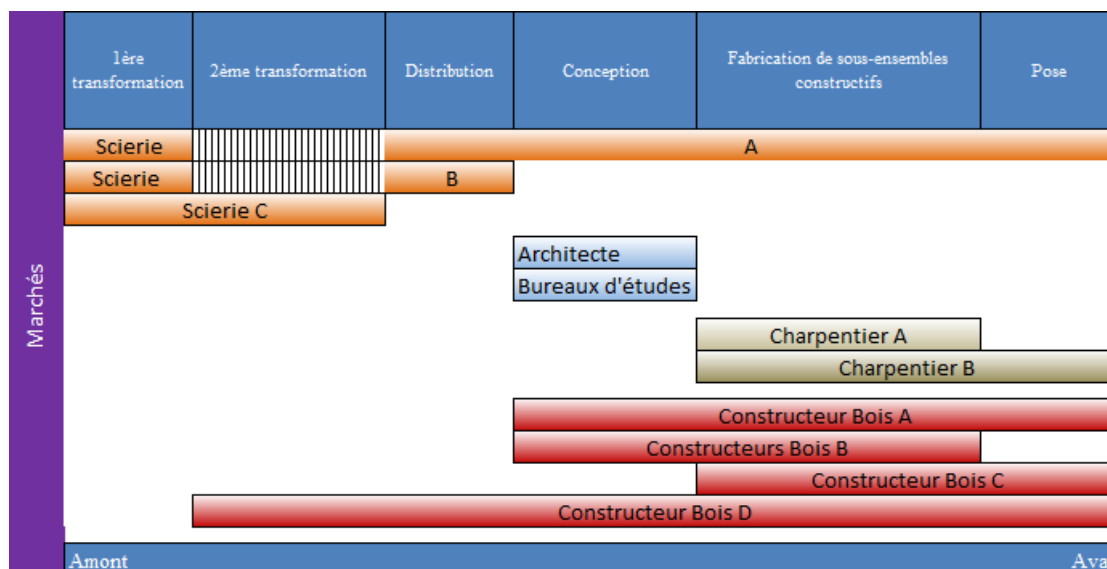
Marchés

| 1ère transformation | 2ème transformation | Distribution | Conception | Fabrication de sous-ensembles constructifs | Pose |
|---|---|---|---|---|---|

Scierie
A
Scierie
B
Scierie C
Architecte
Bureaux d'études
Charpentier A
Charpentier B
Constructeur Bois A
Constructeurs Bois B
Constructeur Bois C
Constructeur Bois D

Amont
Ava